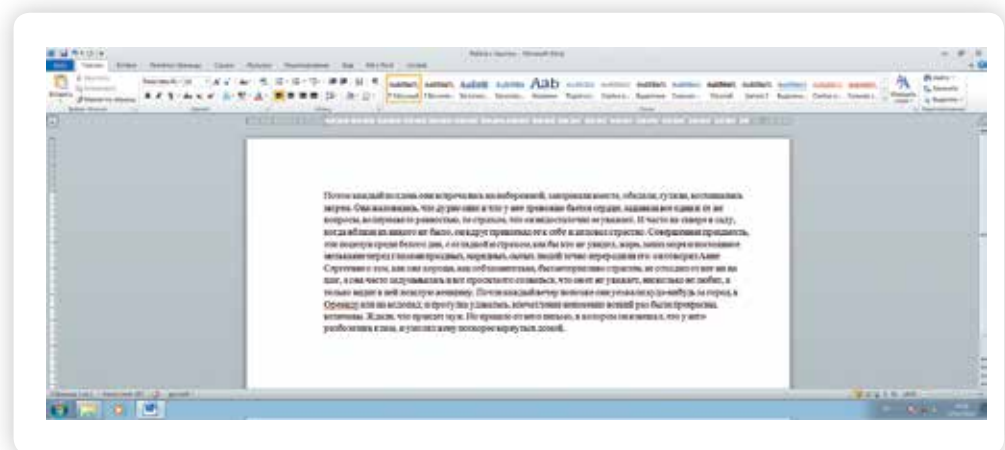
Почти каждый полдень они встречались на набережной, завтракали вместе, обедали, гуляли, восхищались морем. Она жаловалась, что дурно спит и что у нее тревожно бьется сердце, задавала все одни и те же вопросы, волнуемая то ревностью, то страхом, что он недостаточно ее уважает. И часто на сквере и в саду, когда вблизи их никого не было, он вдруг привлекал ее к себе и страстно целовал. Совершенная праздность, эти поцелуи среди белого дня, с оглядкой и страхом, как бы кто не увидел, жара, запах моря и постоянное мелькание перед глазами праздных, нарядных, сытых людей точно переродили его: он говорил Анне Сергеевне о том, как она хороша, как соблазнительна, был нетерпеливо страстен, не отходил от нее ни на шаг, а она часто задумывалась и все просила сознаться, что он ее не уважает, нисколько не любит, а только видит в ней пошлую женщину. Почти каждый вечер попозже они уезжали куда-нибудь за город, в Ореанду или на водопад; и прогулка удавалась, впечатления неизменно всякий раз были прекрасны, величавы. Ждали, что приедет муж. Но пришло от него письмо, в котором он извещал, что у него разболелись глаза, и умолял жену поскорее вернуться домой.